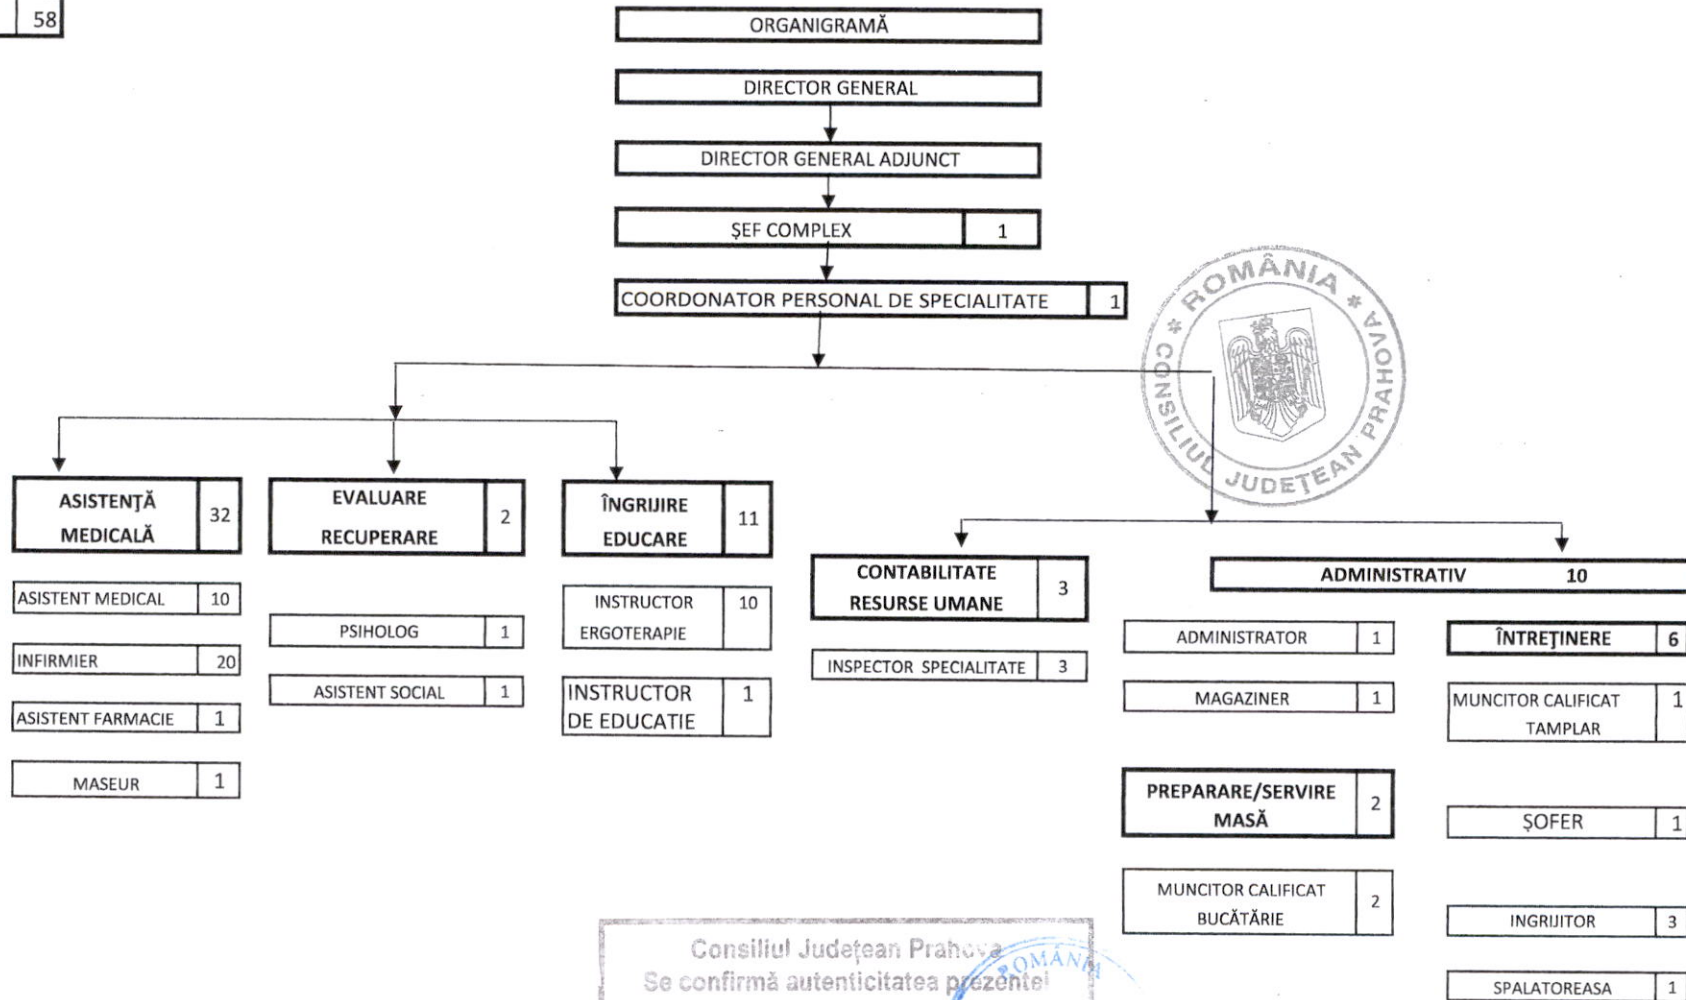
58

ORGANIGRAMĂ

DIRECTOR GENERAL

DIRECTOR GENERAL ADJUNCT

ŞEF COMPLEX | 1

COORDONATOR PERSONAL DE SPECIALITATE | 1

ROMÂNIA * CONSILIUL JUDEŢEAN PRAHOVA *

ASISTENŢĂ MEDICALĂ | 32

ASISTENT MEDICAL | 10

INFIRMIER | 20

ASISTENT FARMACIE | 1

MASEUR | 1

EVALUARE RECUPERARE | 2

PSIHOLOG | 1

ASISTENT SOCIAL | 1

ÎNGRIJIRE EDUCARE | 11

INSTRUCTOR ERGOTERAPIE | 10

INSTRUCTOR DE EDUCATIE | 1

CONTABILITATE RESURSE UMANE | 3

INSPECTOR SPECIALITATE | 3

ADMINISTRATIV 10

ADMINISTRATOR | 1

MAGAZINER | 1

PREPARARE/SERVIRE MASĂ | 2

MUNCITOR CALIFICAT BUCĂTĂRIE | 2

ÎNTREŢINERE | 6

MUNCITOR CALIFICAT TAMPLAR | 1

ŞOFER | 1

INGRIJITOR | 3

SPALATOREASA | 1

Consiliul Județean Prahova
Se confirmă autenticitatea prezentei